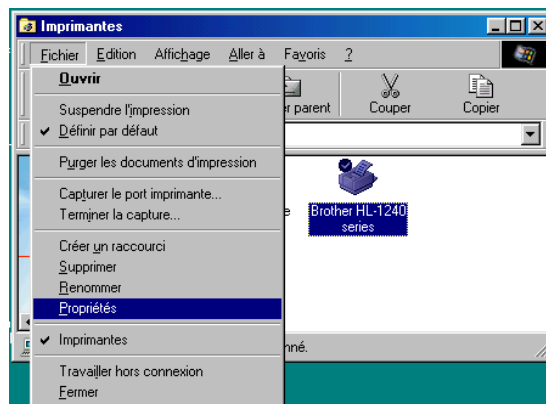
Imprimantes

Fichier Edition Affichage Aller à Favoris ?

Ouvrir

Suspendre l'impression
✔ Définir par défaut

Purger les documents d'impression

Capturer le port imprimante...
Terminer la capture...

Créer un raccourci
Supprimer
Renommer
Propriétés

✔ Imprimantes

Travailler hors connexion
Fermer

er parent Couper Copier

e

Brother HL-1240 series

nné.